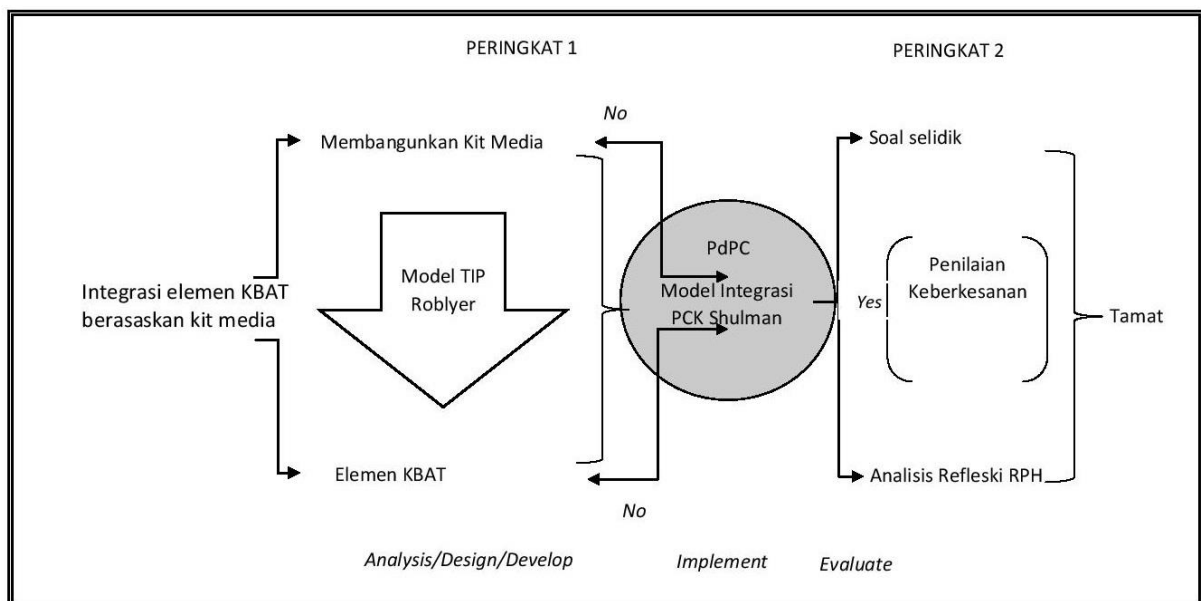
PERINGKAT 1

PERINGKAT 2

No

Membangunkan Kit Media

Soal selidik

Model TIP Roblyer

PdPC

Model Integrasi PCK Shulman

Integrasi elemen KBAT berasaskan kit media

Yes

Penilaian Keberkesanan

Tamat

Elemen KBAT

Analisis Refleski RPH

No

Analysis/Design/Develop

Implement

Evaluate